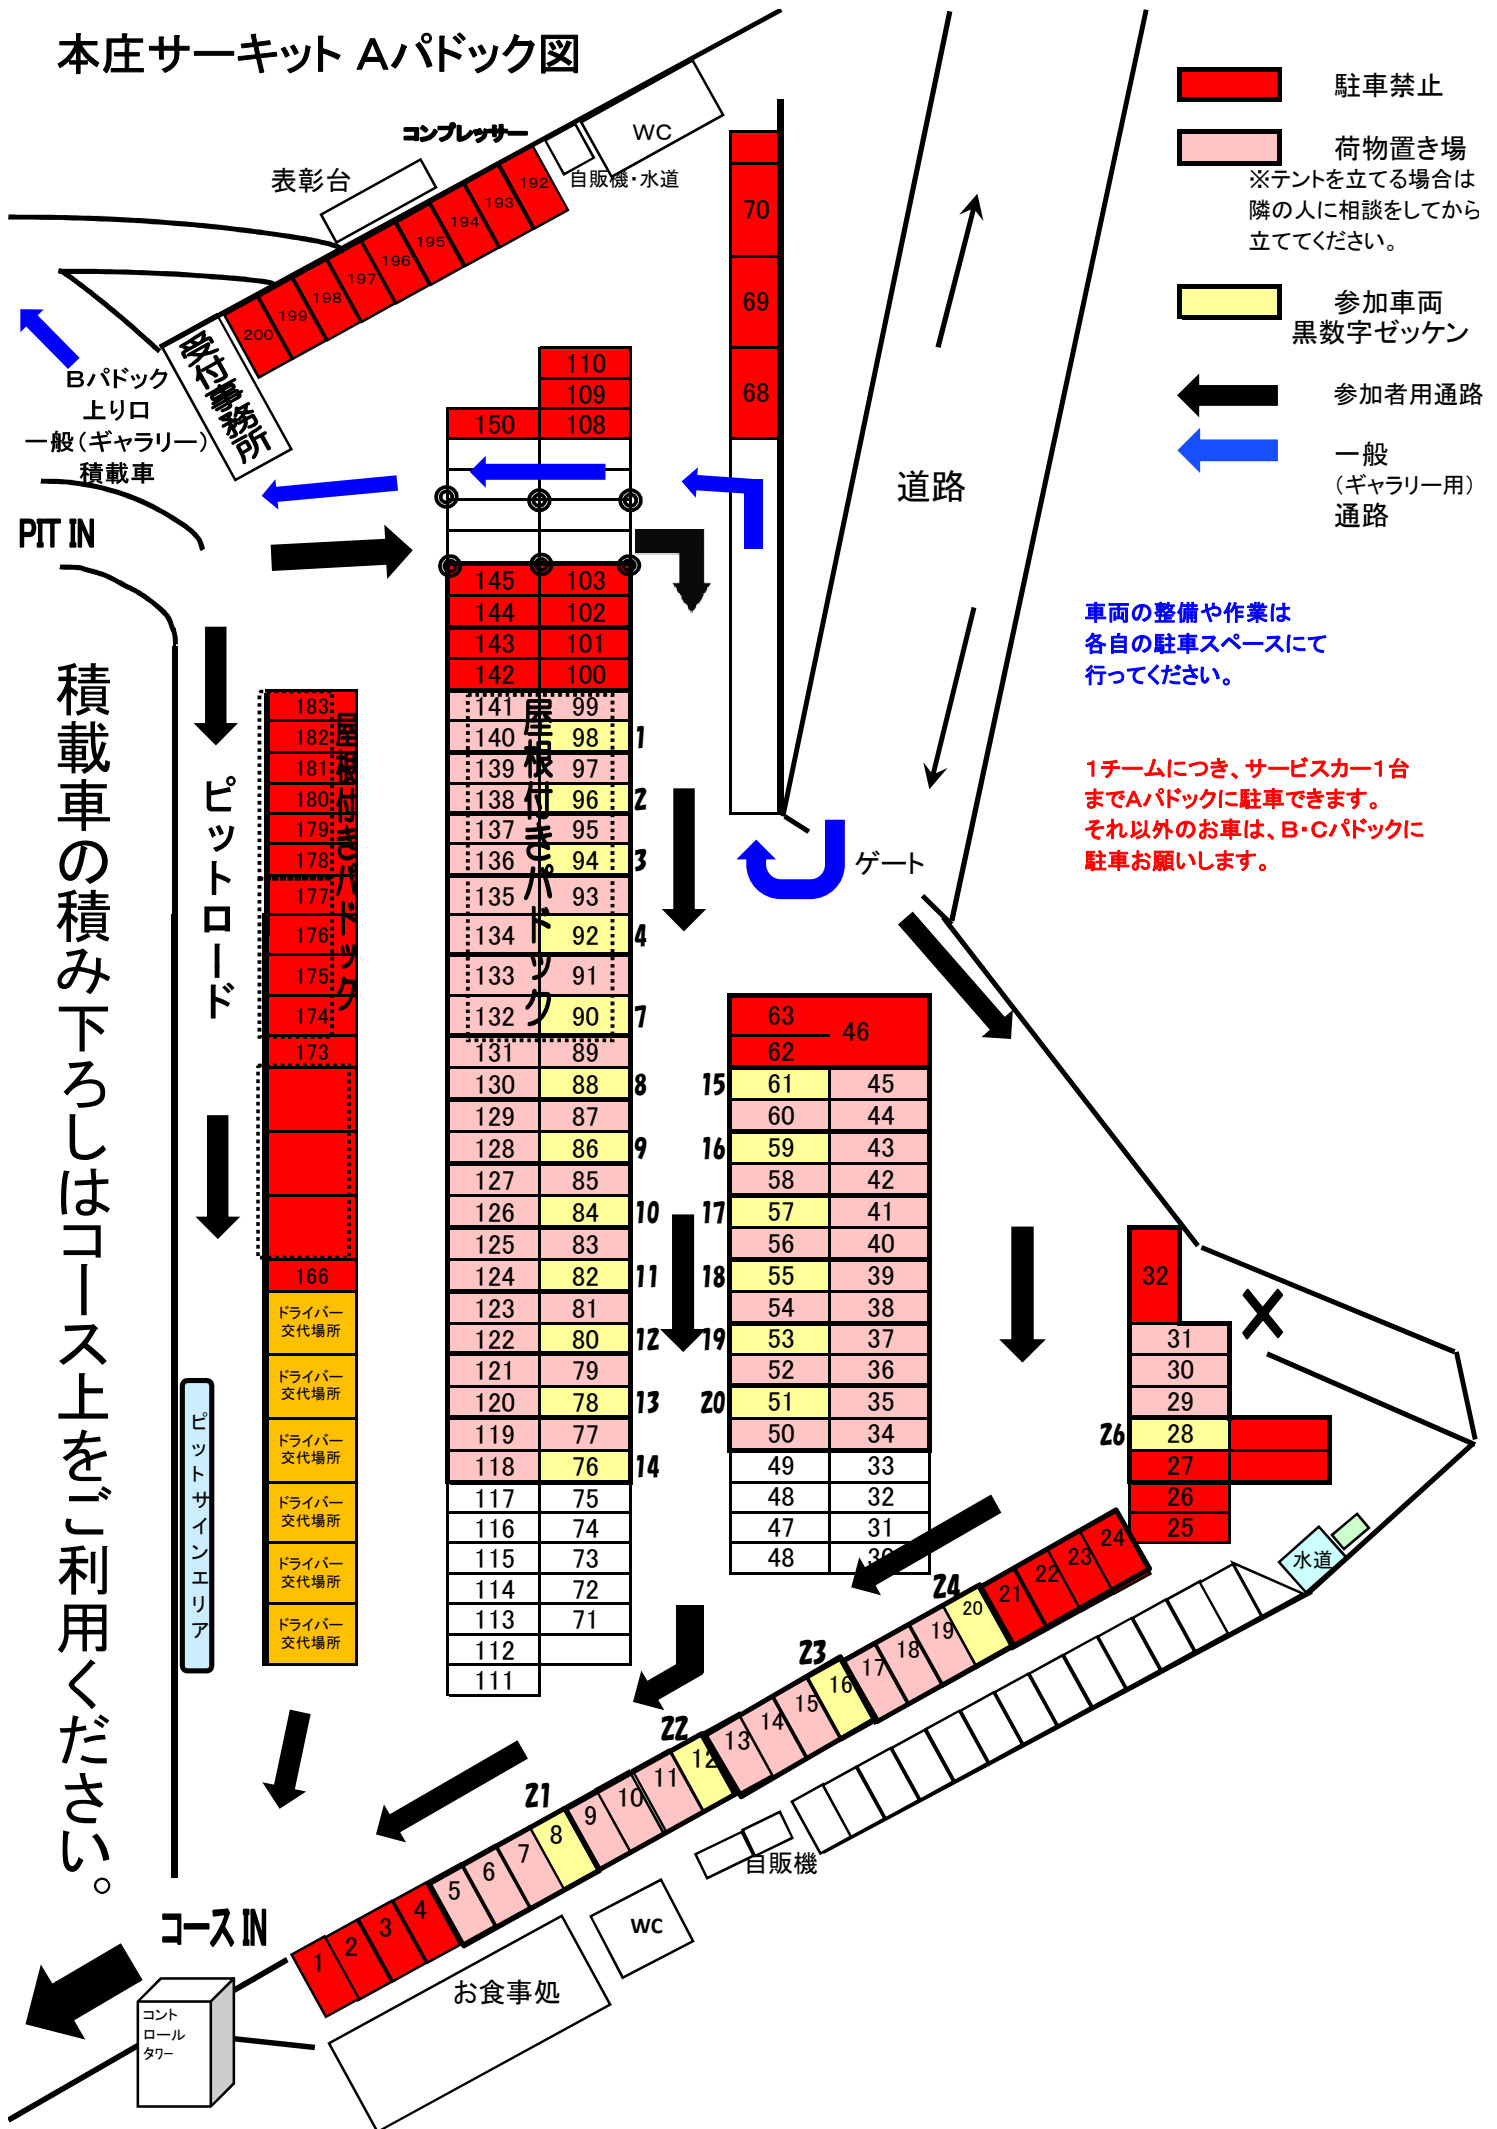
本庄サーキット Aパドック図

駐車禁止
荷物置き場
※テントを立てる場合は隣の人に相談をしてから立ててください。
参加車両
黒数字ゼッケン
参加者用通路
一般
(ギャラリー用)
通路

コンプレッサー
WC
表彰台
自販機・水道
192 193 194 195 196 197 198 199 200
受付事務所
Bパドック
上り口
一般(ギャラリー)
積載車
PIT IN

110
109
150 108
70
69
68
道路

145 103
144 102
143 101
142 100
141 99
140 98 1
139 97
138 96 2
137 95
136 94 3
135 93
134 92 4
133 91
132 90 7
131 89
130 88 8
129 87
128 86 9
127 85
126 84 10
125 83
124 82 11
123 81
122 80 12
121 79
120 78 13
119 77
118 76 14
117 75
116 74
115 73
114 72
113 71
112
111

屋根付きパドック

183 182 181 180 179 178 177 176 175 174 173
166
ドライバー交代場所
ドライバー交代場所
ドライバー交代場所
ドライバー交代場所
ドライバー交代場所
ドライバー交代場所

ピットロード
ピットサインエリア

積載車の積み下ろしはコース上をご利用ください。

ゲート

車両の整備や作業は
各自の駐車スペースにて
行ってください。

1チームにつき、サービスカー1台
までAパドックに駐車できます。
それ以外のお車は、B・Cパドックに
駐車お願いします。

63 46
62
15 61 45
60 44
16 59 43
58 42
17 57 41
56 40
18 55 39
54 38
19 53 37
52 36
20 51 35
50 34
49 33
48 32
47 31
48 30

32
31
30
29
26 28
27
26
25

水道
24 23 22 21 20 19 18 17 16 15 14 13 12 11 10 9 8 7 6 5 4 3 2 1
24 23 22 21
自販機
WC
お食事処
コースIN
コント
ロール
タワー